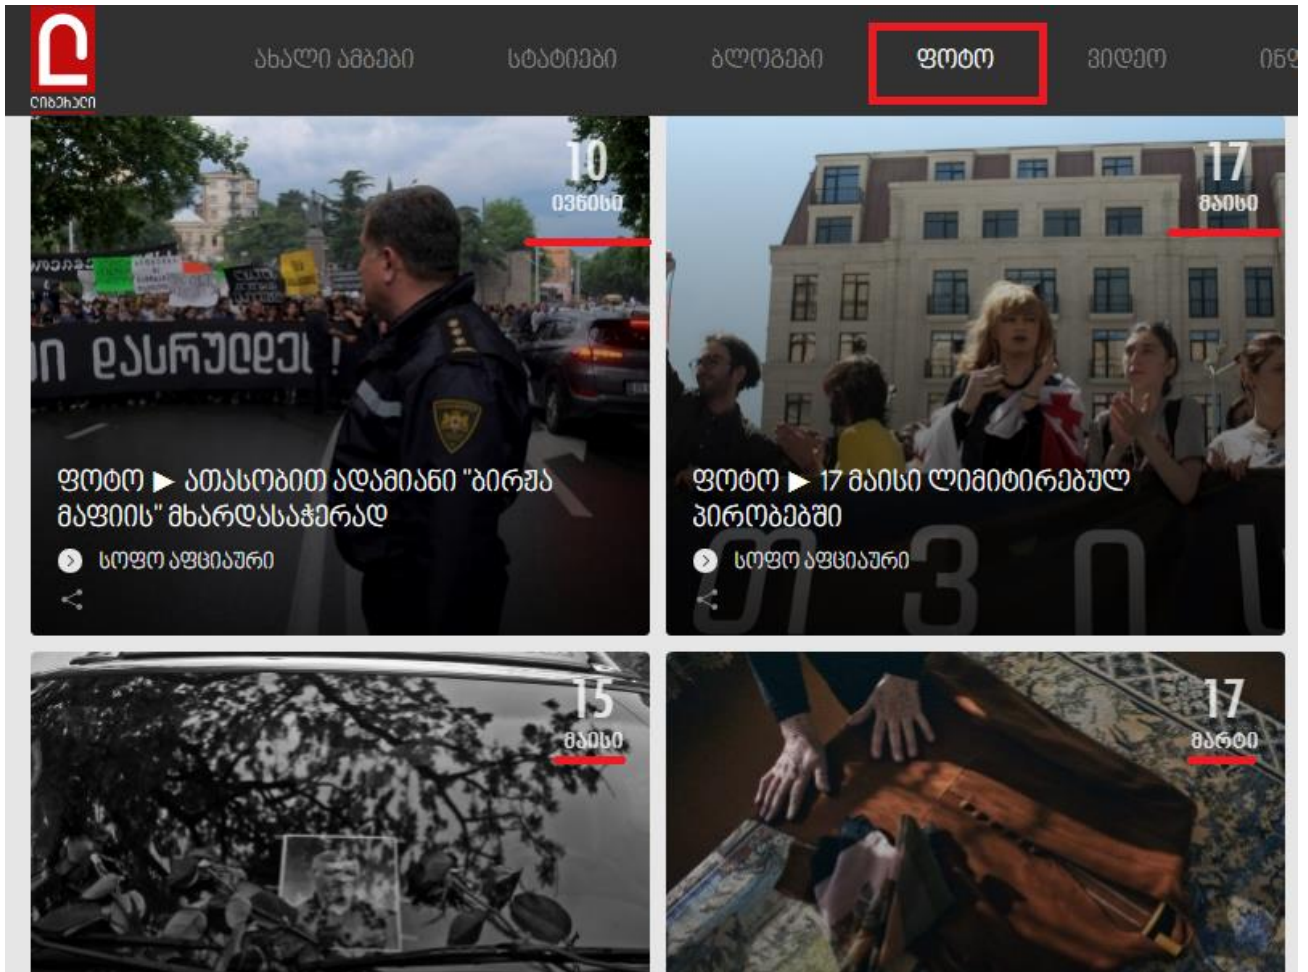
ლიბერალი

ახალი ამბები სტატიები ბლოგები ფოტო ვიდეო ინ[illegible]

10 ივნისი

ფოტო ▶ ათასობით ადამიანი "ბირჟა მაფიის" მხარდასაჭერად

სოფო აფციაური

17 მაისი

ფოტო ▶ 17 მაისი ლიმიტირებულ პირობებში

სოფო აფციაური

15 მაისი

17 მარტი